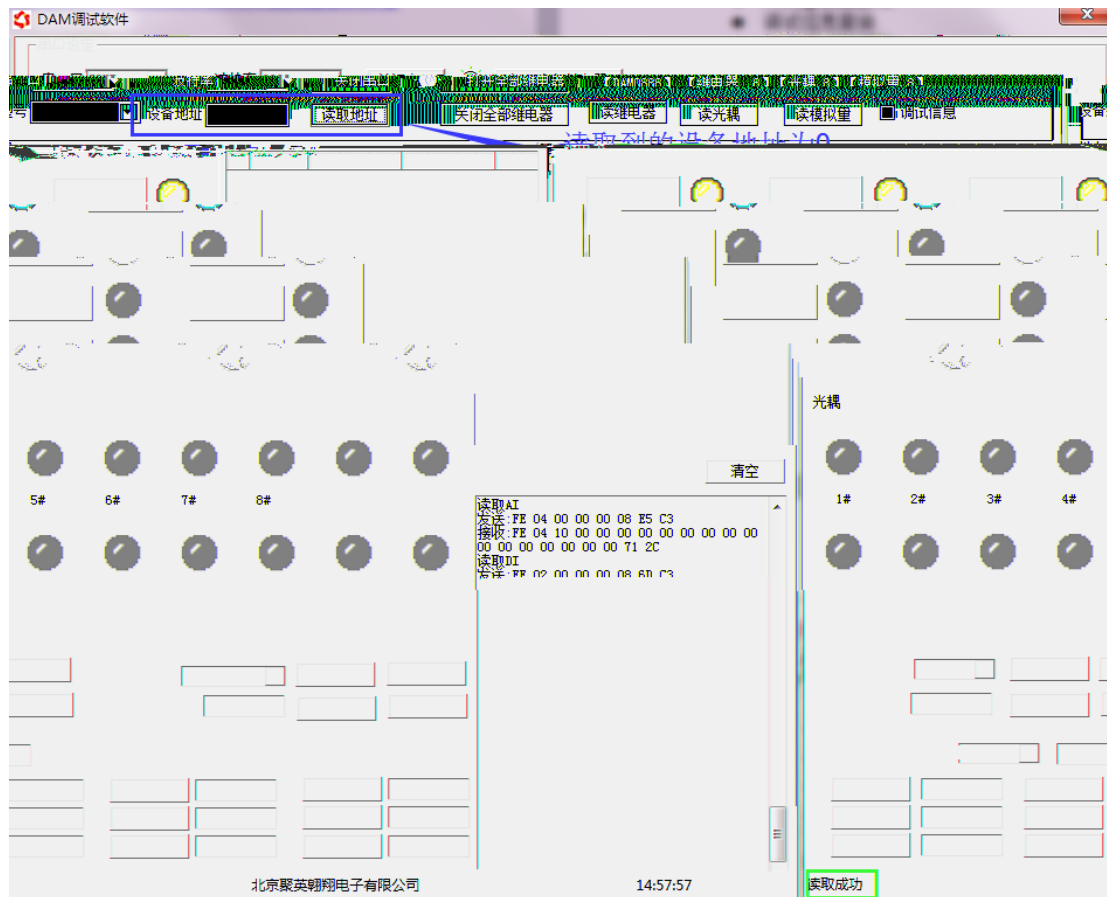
DAM调试软件

设备地址 读取地址 关闭全部继电器 读继电器 读光耦 读模拟量 调试信息

读取到的设备地址为0

光耦

清空

5# 6# 7# 8#

1# 2# 3# 4#

读取AI
发送:FE 04 00 00 00 08 E5 C3
接收:FE 04 10 00 00 00 00 00 00 00 00 00 00 00 00 00 00 00 00 71 2C
读取DI
发送:FE 02 00 00 00 08 6D C3

北京聚英翱翔电子有限公司 14:57:57 读取成功